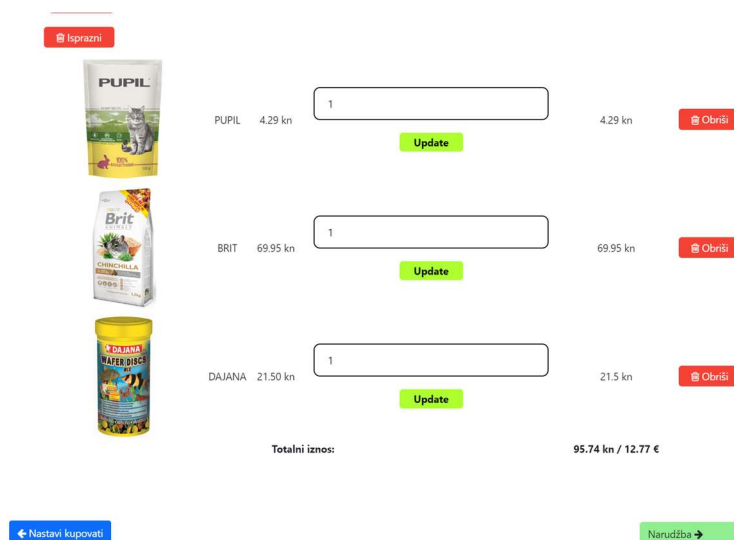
Isprazni

PUPIL

PUPIL 4.29 kn 1 Update 4.29 kn Obriši

Brit ANIMALS CHINCHILLA

BRIT 69.95 kn 1 Update 69.95 kn Obriši

DAJANA WAFER DISCS

DAJANA 21.50 kn 1 Update 21.5 kn Obriši

Totalni iznos: 95.74 kn / 12.77 €

← Nastavi kupovati

Narudžba →